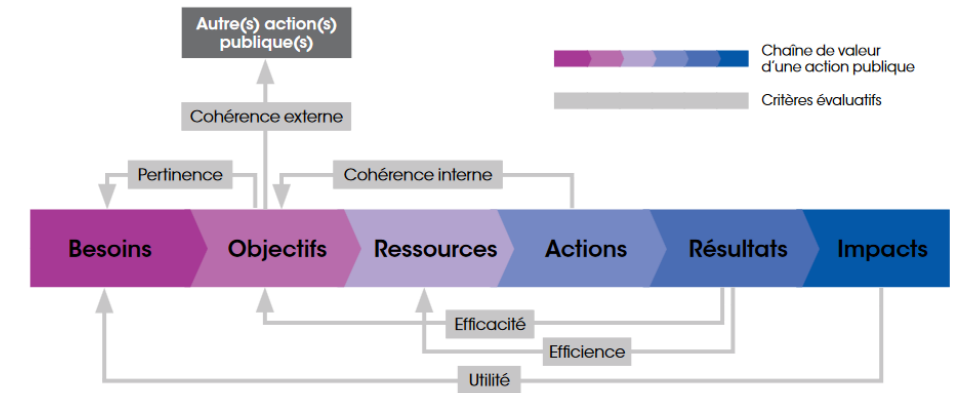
Autre(s) action(s) publique(s)

Chaîne de valeur d'une action publique

Critères évaluatifs

Cohérence externe

Pertinence

Cohérence interne

Besoins

Objectifs

Ressources

Actions

Résultats

Impacts

Efficacité

Efficience

Utilité